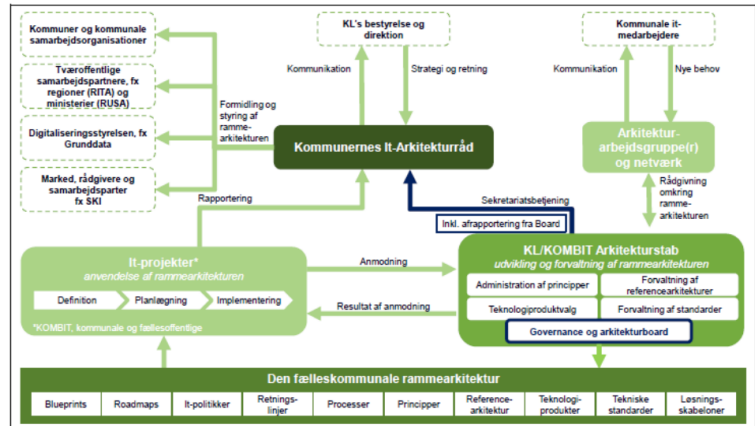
Kommuner og kommunale samarbejdsorganisationer

Tværoffentlige samarbejdspartnere, fx regioner (RITA) og ministerier (RUSA)

Digitaliseringsstyrelsen, fx Grunddata

Marked, rådgivere og samarbejdsparter fx SKI

KL's bestyrelse og direktion

Kommunale it-medarbejdere

Kommunikation

Strategi og retning

Kommunikation

Nye behov

Formidling og styring af rammearkitekturen

Kommunernes It-Arkitekturråd

Arkitekturarbejdsgruppe(r) og netværk

Rådgivning omkring rammearkitekturen

Rapportering

Sekretariatsbetjening

Inkl. afrapportering fra Board

It-projekter*
anvendelse af rammearkitekturen

Definition

Planlægning

Implementering

*KOMBIT, kommunale og fællesoffentlige

Anmodning

Resultat af anmodning

KL/KOMBIT Arkitekturstab
udvikling og forvaltning af rammearkitekturen

Administration af principper

Forvaltning af referencearkitekturer

Teknologiproduktvalg

Forvaltning af standarder

Governance og arkitekturboard

Den fælleskommunale rammearkitektur

| Blueprints | Roadmaps | It-politikker | Retningslinjer | Processer | Principper | Referencearkitektur | Teknologiprodukter | Tekniske standarder | Løsningsskabeloner |